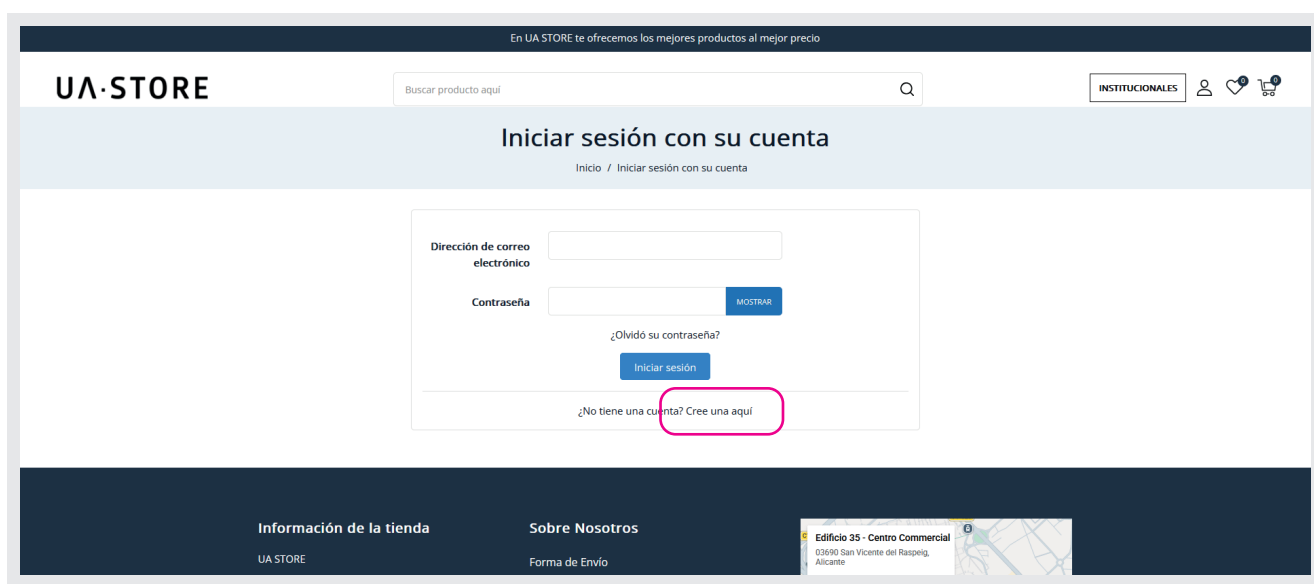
En UA STORE te ofrecemos los mejores productos al mejor precio

UA·STORE

Buscar producto aquí

INSTITUCIONALES

0

0

Iniciar sesión con su cuenta

Inicio / Iniciar sesión con su cuenta

Dirección de correo electrónico

Contraseña

MOSTRAR

¿Olvidó su contraseña?

Iniciar sesión

¿No tiene una cuenta? Cree una aquí

Información de la tienda

UA STORE

Sobre Nosotros

Forma de Envío

Edificio 35 - Centro Commercial

03690 San Vicente del Raspeig, Alicante